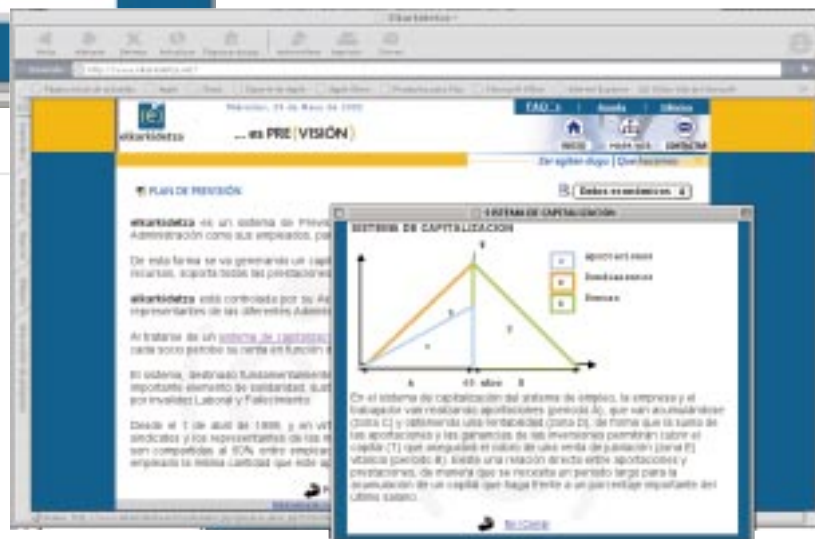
Elkarkidetza

elkarkidetza

... es PRE VISIÓN

FAQ | Ayuda | Idioma

INICIO | MAPA WEB | CONTACTAR

Zer egiten dugu | Quiénes somos

PLAN DE PREVISIÓN

Datos económicos

elkarkidetza es un sistema de Previsión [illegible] Administración como sus empleados, pa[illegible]

De esta forma se va generando un capi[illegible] recursos, soporta todas las prestaciones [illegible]

elkarkidetza está controlada por su As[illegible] representantes de las diferentes Admini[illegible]

Al tratarse de un sistema de capitaliza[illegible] cada socio percibe su renta en función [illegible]

El sistema, destinado fundamentalmente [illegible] importante elemento de solidaridad, sust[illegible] por Invalidez Laboral y Fallecimiento.

Desde el 1 de abril de 1996, y en vir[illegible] sindicatos y los representantes de las e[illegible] son compartidas al 50%, entre emplea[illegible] empleado la misma cantidad que este ap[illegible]

SISTEMA DE CAPITALIZACIÓN

SISTEMA DE CAPITALIZACION

Aportaciones

Rendimientos

Rentas

A

65 años

B

En el sistema de capitalización del sistema de empleo, la empresa y el trabajador van realizando aportaciones (periodo A), que van acumulándose (zona C) y obteniendo una rentabilidad (zona D), de forma que la suma de las aportaciones y las ganancias de las inversiones permitirán cubrir el capital (T) que asegurará el cobro de una renta de jubilación (zona E) vitalicia (periodo B). Existe una relación directa entre aportaciones y prestaciones, de manera que se necesita un periodo largo para la acumulación de un capital que haga frente a un porcentaje importante del último salario.

Ir / Cerrar